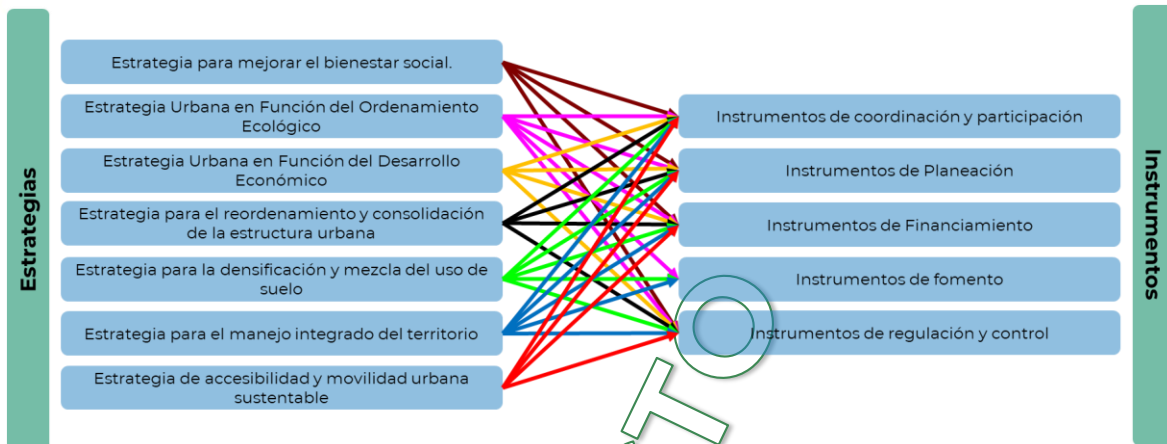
Estrategias

Estrategia para mejorar el bienestar social.

Estrategia Urbana en Función del Ordenamiento Ecológico

Estrategia Urbana en Función del Desarrollo Económico

Estrategia para el reordenamiento y consolidación de la estructura urbana

Estrategia para la densificación y mezcla del uso de suelo

Estrategia para el manejo integrado del territorio

Estrategia de accesibilidad y movilidad urbana sustentable

Instrumentos de coordinación y participación

Instrumentos de Planeación

Instrumentos de Financiamiento

Instrumentos de fomento

Instrumentos de regulación y control

Instrumentos

OT